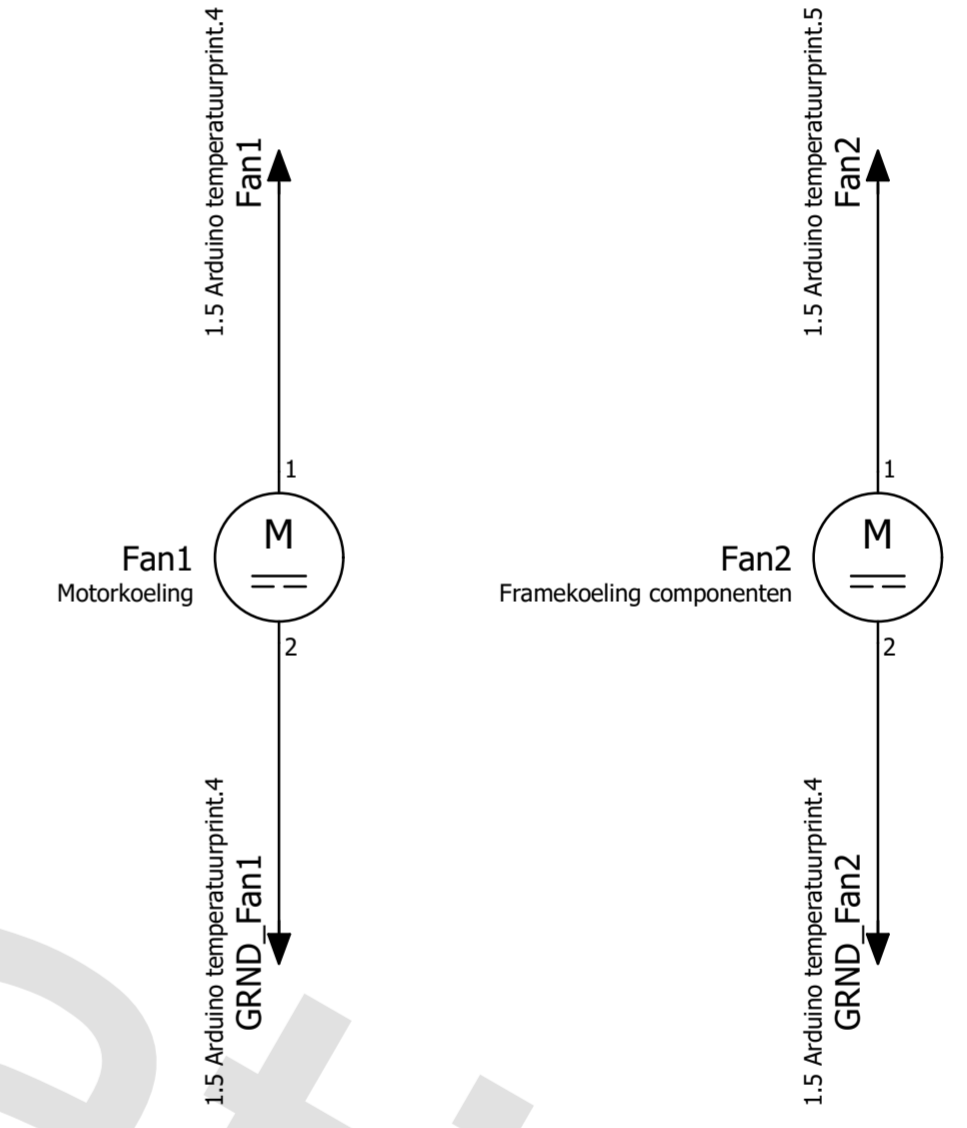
1.5 Arduino temperatuurprint.4
Fan1

1

M

Fan1
Motorkoeling

2

1.5 Arduino temperatuurprint.4
GRND_Fan1

1.5 Arduino temperatuurprint.5
Fan2

1

M

Fan2
Framekoeling componenten

2

1.5 Arduino temperatuurprint.4
GRND_Fan2